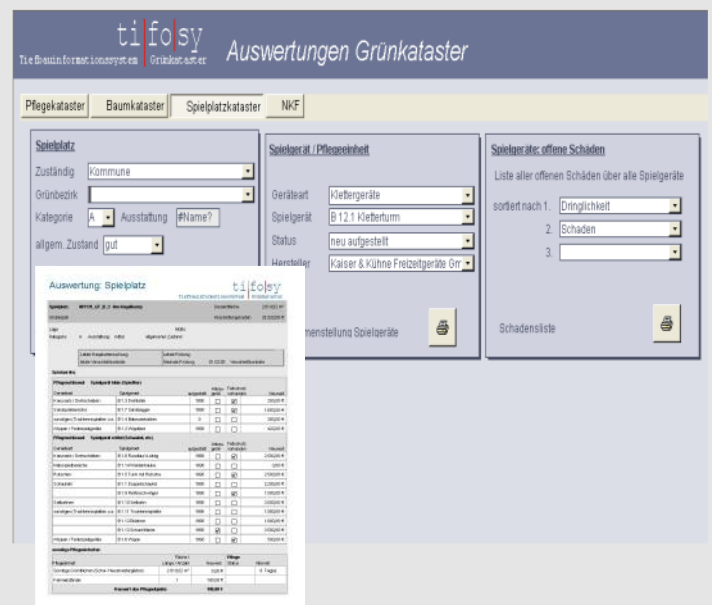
ti|fo|sy
Tiefbauinformationssystem | Grünkataster

Auswertungen Grünkataster

Pflegekataster | Baumkataster | Spielplatzkataster | NKF

Spielplatz
Zuständig: Kommune
Grünbezirk:
Kategorie: A | Ausstattung: #Name?
allgem. Zustand: gut

Spielgerät / Pflegeeinheit
Geräteart: Klettergeräte
Spielgerät: B 12.1 Kletterturm
Status: neu aufgestellt
Hersteller: Kaiser & Kühne Freizeitgeräte Gm

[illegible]menstellung Spielgeräte

Spielgeräte: offene Schäden
Liste aller offenen Schäden über alle Spielgeräte
sortiert nach 1. Dringlichkeit
2. Schaden
3.

Schadensliste

Auswertung: Spielplatz
ti|fo|sy
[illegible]